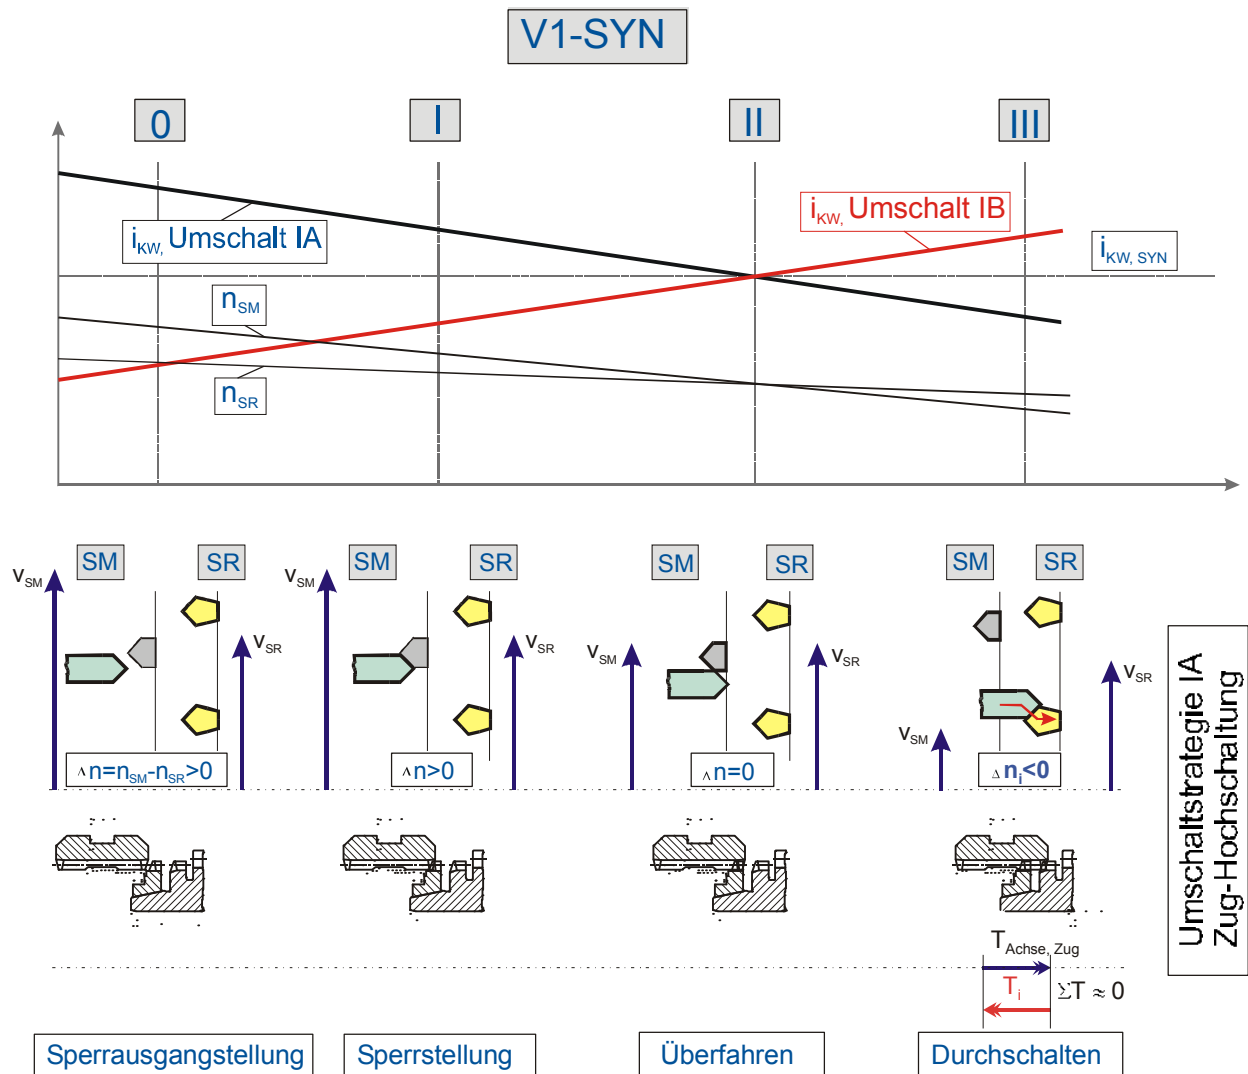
V1-SYN

0

I

II

III

$i_{KW,}$ Umschalt IA

$i_{KW,}$ Umschalt IB

$i_{KW, SYN}$

$n_{SM}$

$n_{SR}$

$v_{SM}$ SM SR $v_{SR}$

$\Delta n=n_{SM}-n_{SR}>0$

$v_{SM}$ SM SR $v_{SR}$

$\Delta n>0$

$v_{SM}$ SM SR $v_{SR}$

$\Delta n=0$

$v_{SM}$ SM SR $v_{SR}$

$\Delta n_i<0$

$T_{Achse, Zug}$

$T_i$

$\Sigma T \approx 0$

Sperrausgangstellung

Sperrstellung

Überfahren

Durchschalten

Umschaltstrategie IA
Zug-Hochschaltung